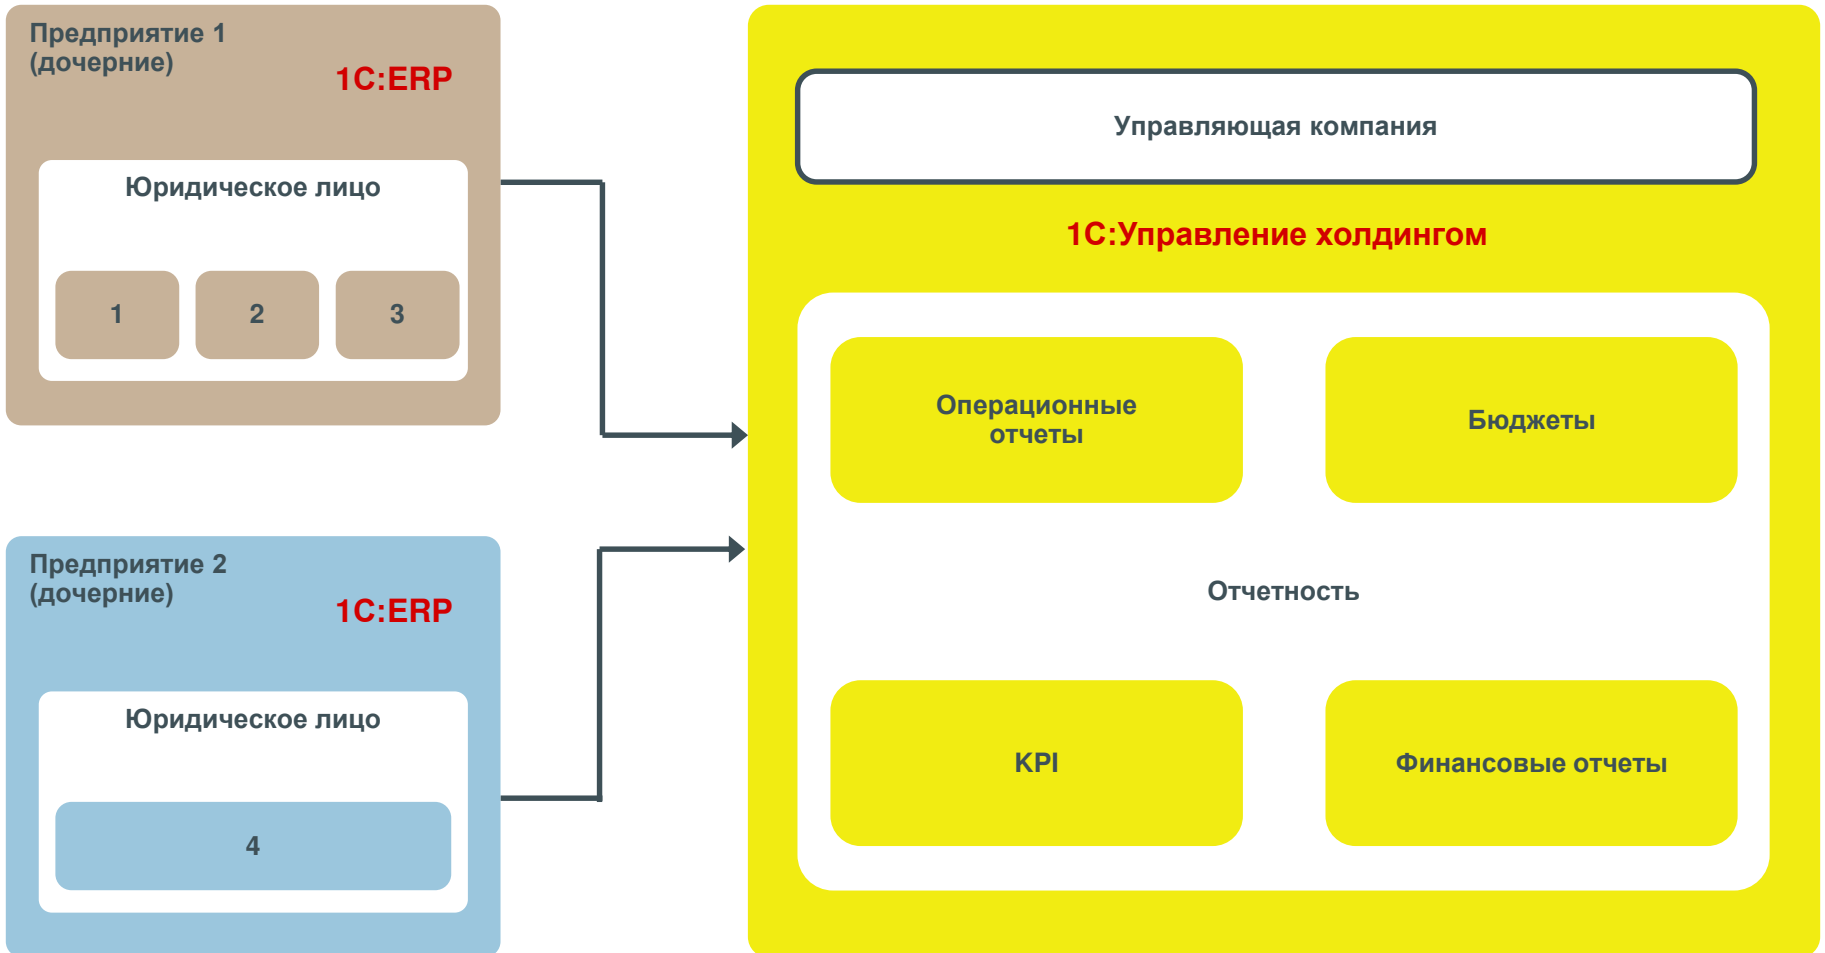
Предприятие 1
(дочерние)

1С:ERP

Юридическое лицо

1

2

3

Предприятие 2
(дочерние)

1С:ERP

Юридическое лицо

4

Управляющая компания

1С:Управление холдингом

Операционные отчеты

Бюджеты

Отчетность

KPI

Финансовые отчеты